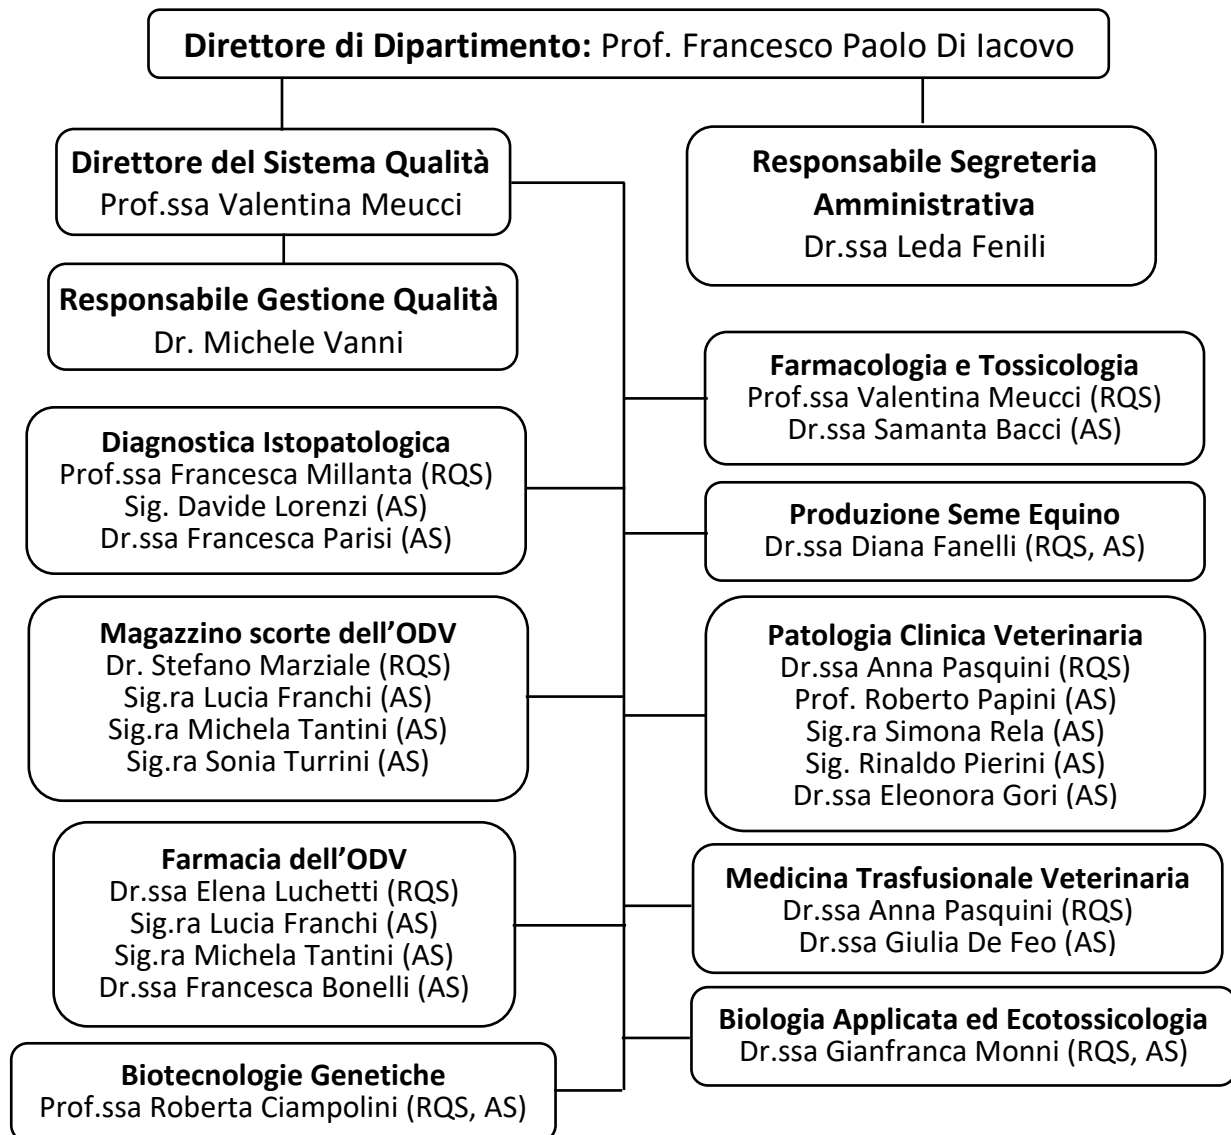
**Direttore di Dipartimento:** Prof. Francesco Paolo Di Iacovo

**Direttore del Sistema Qualità**
Prof.ssa Valentina Meucci

**Responsabile Segreteria Amministrativa**
Dr.ssa Leda Fenili

**Responsabile Gestione Qualità**
Dr. Michele Vanni

**Farmacologia e Tossicologia**
Prof.ssa Valentina Meucci (RQS)
Dr.ssa Samanta Bacci (AS)

**Diagnostica Istopatologica**
Prof.ssa Francesca Millanta (RQS)
Sig. Davide Lorenzi (AS)
Dr.ssa Francesca Parisi (AS)

**Produzione Seme Equino**
Dr.ssa Diana Fanelli (RQS, AS)

**Magazzino scorte dell'ODV**
Dr. Stefano Marziale (RQS)
Sig.ra Lucia Franchi (AS)
Sig.ra Michela Tantini (AS)
Sig.ra Sonia Turrini (AS)

**Patologia Clinica Veterinaria**
Dr.ssa Anna Pasquini (RQS)
Prof. Roberto Papini (AS)
Sig.ra Simona Rela (AS)
Sig. Rinaldo Pierini (AS)
Dr.ssa Eleonora Gori (AS)

**Farmacia dell'ODV**
Dr.ssa Elena Luchetti (RQS)
Sig.ra Lucia Franchi (AS)
Sig.ra Michela Tantini (AS)
Dr.ssa Francesca Bonelli (AS)

**Medicina Trasfusionale Veterinaria**
Dr.ssa Anna Pasquini (RQS)
Dr.ssa Giulia De Feo (AS)

**Biologia Applicata ed Ecotossicologia**
Dr.ssa Gianfranca Monni (RQS, AS)

**Biotecnologie Genetiche**
Prof.ssa Roberta Ciampolini (RQS, AS)